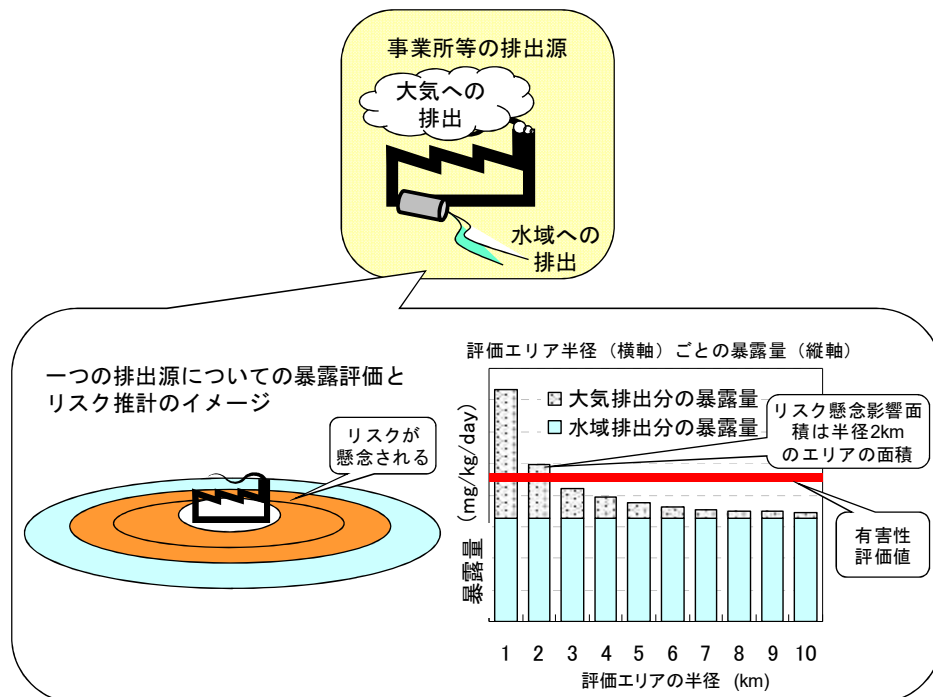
事業所等の排出源

大気への排出

水域への排出

一つの排出源についての暴露評価とリスク推計のイメージ

リスクが懸念される

評価エリア半径（横軸）ごとの暴露量（縦軸）

大気排出分の暴露量

水域排出分の暴露量

リスク懸念影響面積は半径2kmのエリアの面積

有害性評価値

暴露量（mg/kg/day）

1 2 3 4 5 6 7 8 9 10

評価エリアの半径 (km)